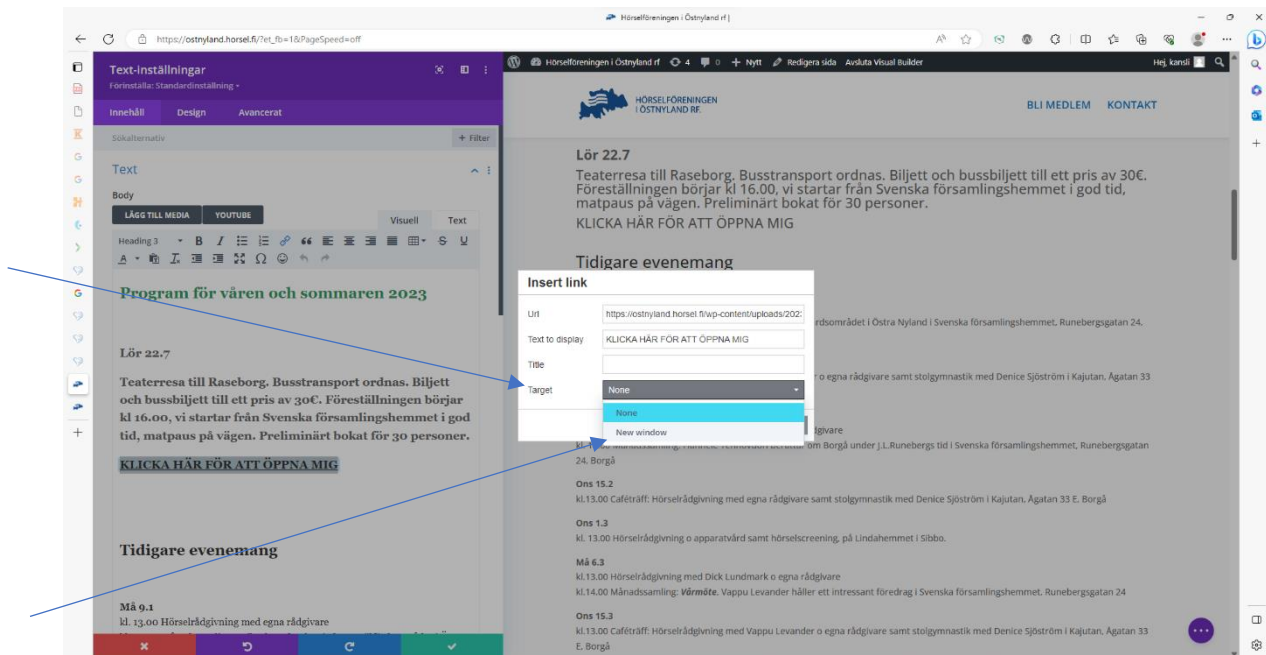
Hörselföreningen i Östnyland rf |

https://ostnyland.horsel.fi/?et_fb=1&PageSpeed=off

Text-inställningar
Förinställa: Standardinställning

Innehåll Design Avancerat

Sökalternativ + Filter

Text

Body

LÄGG TILL MEDIA YOUTUBE

Visuell Text

Heading 3

Program för våren och sommaren 2023

Lör 22.7

Teaterresa till Raseborg. Busstransport ordnas. Biljett och bussbiljett till ett pris av 30€. Föreställningen börjar kl 16.00, vi startar från Svenska församlingshemmet i god tid, matpaus på vägen. Preliminärt bokat för 30 personer.

KLICKA HÄR FÖR ATT ÖPPNA MIG

Tidigare evenemang

Må 9.1
kl. 13.00 Hörselrådgivning med egna rådgivare

Hörselföreningen i Östnyland rf 4 0 Nytt Redigera sida Avsluta Visual Builder Hej, kansli

HÖRSELFÖRENINGEN I ÖSTNYLAND RF.

BLI MEDLEM KONTAKT

Lör 22.7

Teaterresa till Raseborg. Busstransport ordnas. Biljett och bussbiljett till ett pris av 30€. Föreställningen börjar kl 16.00, vi startar från Svenska församlingshemmet i god tid, matpaus på vägen. Preliminärt bokat för 30 personer.

KLICKA HÄR FÖR ATT ÖPPNA MIG

Tidigare evenemang

Insert link

Url https://ostnyland.horsel.fi/wp-content/uploads/202

Text to display KLICKA HÄR FÖR ATT ÖPPNA MIG

Title

Target None

None
New window

rdsområdet i Östra Nyland i Svenska församlingshemmet, Runebergsgatan 24.

r o egna rådgivare samt stolgymnastik med Denice Sjöström i Kajutan, Ågatan 33

dgivare

kl. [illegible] om Borgå under J.L.Runebergs tid i Svenska församlingshemmet, Runebergsgatan 24. Borgå

Ons 15.2
kl.13.00 Caféträff: Hörselrådgivning med egna rådgivare samt stolgymnastik med Denice Sjöström i Kajutan, Ågatan 33 E. Borgå

Ons 1.3
kl. 13.00 Hörselrådgivning o apparatvård samt hörselscreening, på Lindahemmet i Sibbo.

Må 6.3
kl.13.00 Hörselrådgivning med Dick Lundmark o egna rådgivare
kl.14.00 Månadssamling: Vårmöte. Vappu Levander håller ett intressant föredrag i Svenska församlingshemmet. Runebergsgatan 24

Ons 15.3
kl.13.00 Caféträff: Hörselrådgivning med Vappu Levander o egna rådgivare samt stolgymnastik med Denice Sjöström i Kajutan, Ågatan 33 E. Borgå